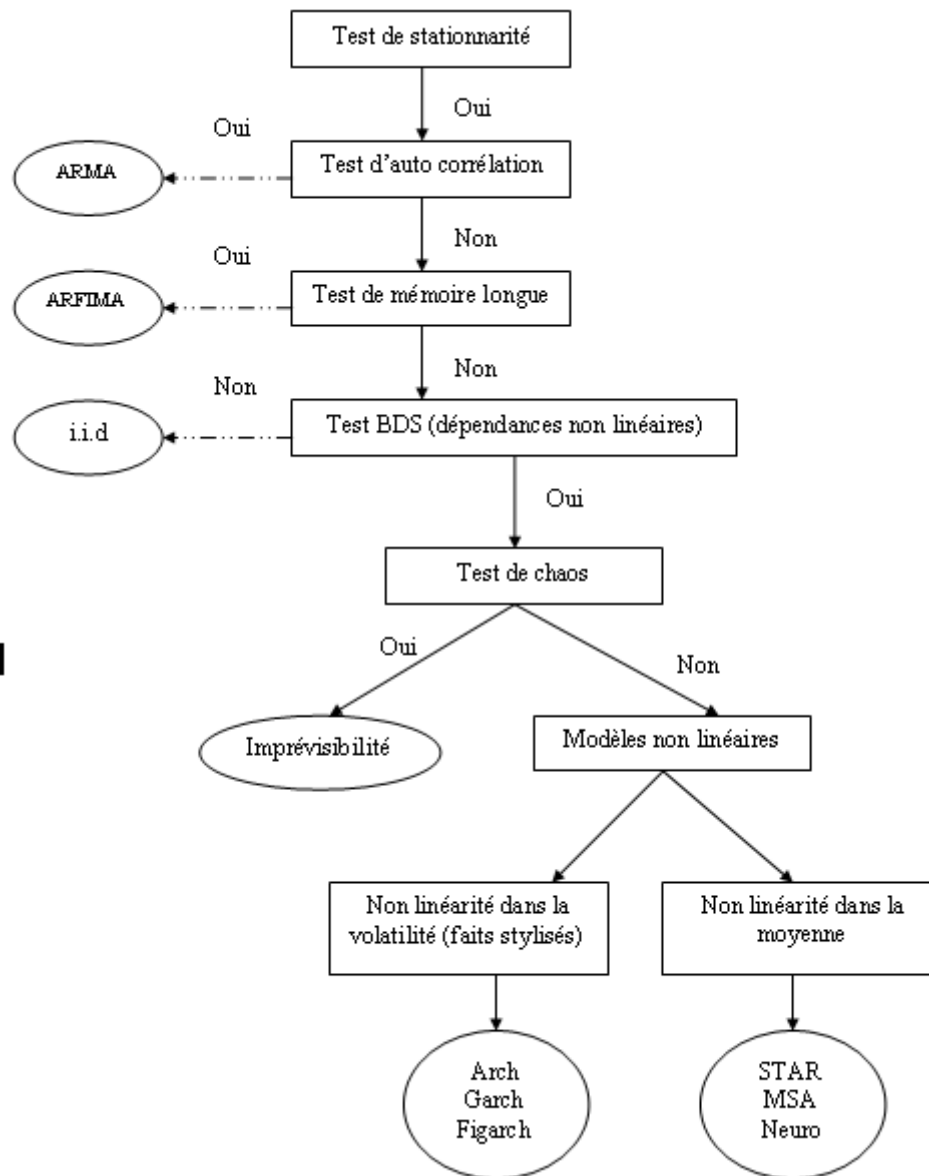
Test de stationnarité

Oui

Oui

ARMA

Test d'auto corrélation

Non

Oui

ARFIMA

Test de mémoire longue

Non

Non

i.i.d

Test BDS (dépendances non linéaires)

Oui

Test de chaos

Oui

Non

Imprévisibilité

Modèles non linéaires

Non linéarité dans la volatilité (faits stylisés)

Non linéarité dans la moyenne

Arch
Garch
Figarch

STAR
MSA
Neuro